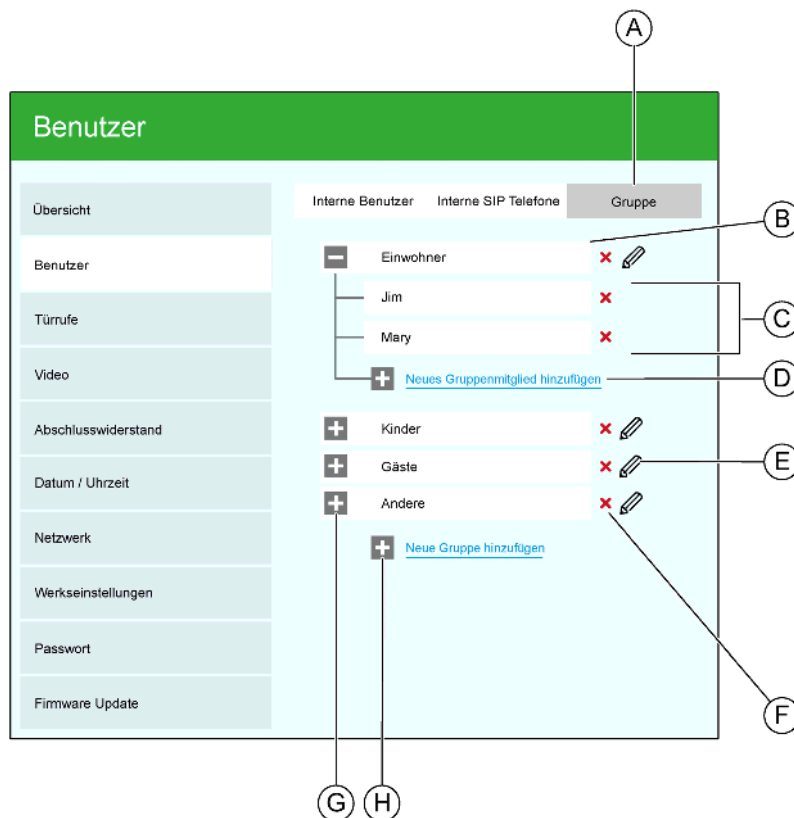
A

Benutzer

Übersicht

Benutzer

Türrufe

Video

Abschlusswiderstand

Datum / Uhrzeit

Netzwerk

Werkseinstellungen

Passwort

Firmware Update

Interne Benutzer | Interne SIP Telefone | Gruppe

B

Einwohner

Jim

Mary

C

Neues Gruppenmitglied hinzufügen

D

Kinder

Gäste

E

Andere

Neue Gruppe hinzufügen

F

G

H